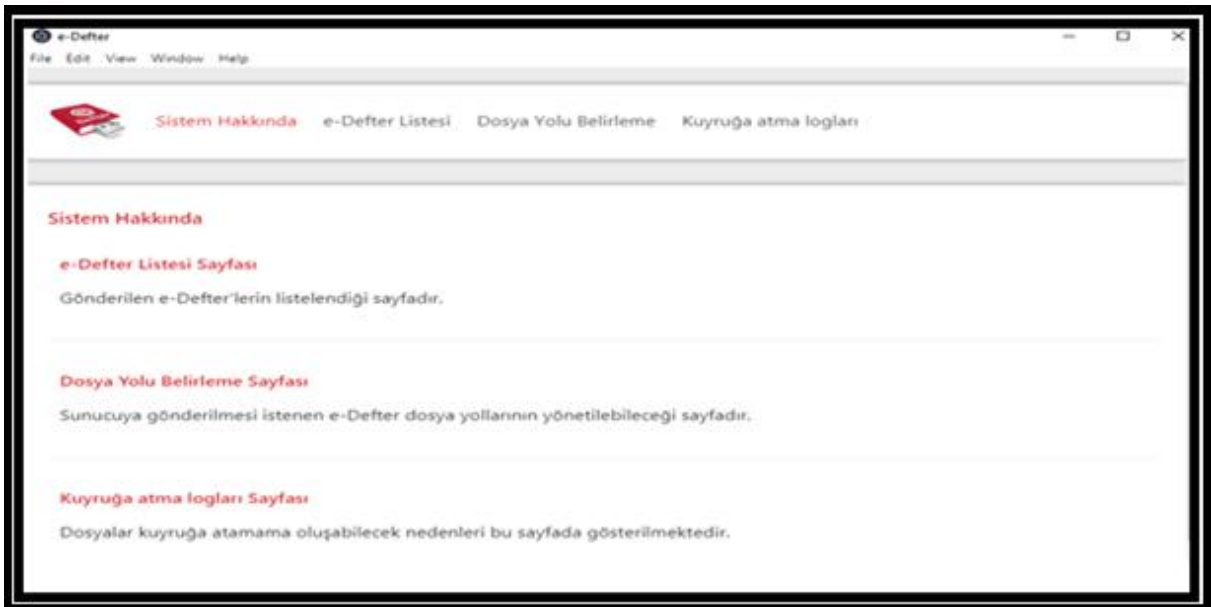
e-Defter

File Edit View Window Help

Sistem Hakkında e-Defter Listesi Dosya Yolu Belirleme Kuyruğa atma logları

Sistem Hakkında

e-Defter Listesi Sayfası

Gönderilen e-Defter'lerin listelendiği sayfadır.

Dosya Yolu Belirleme Sayfası

Sunucuya gönderilmesi istenen e-Defter dosya yollarının yönetilebileceği sayfadır.

Kuyruğa atma logları Sayfası

Dosyalar kuyruğa atamama oluşabilecek nedenleri bu sayfada gösterilmektedir.